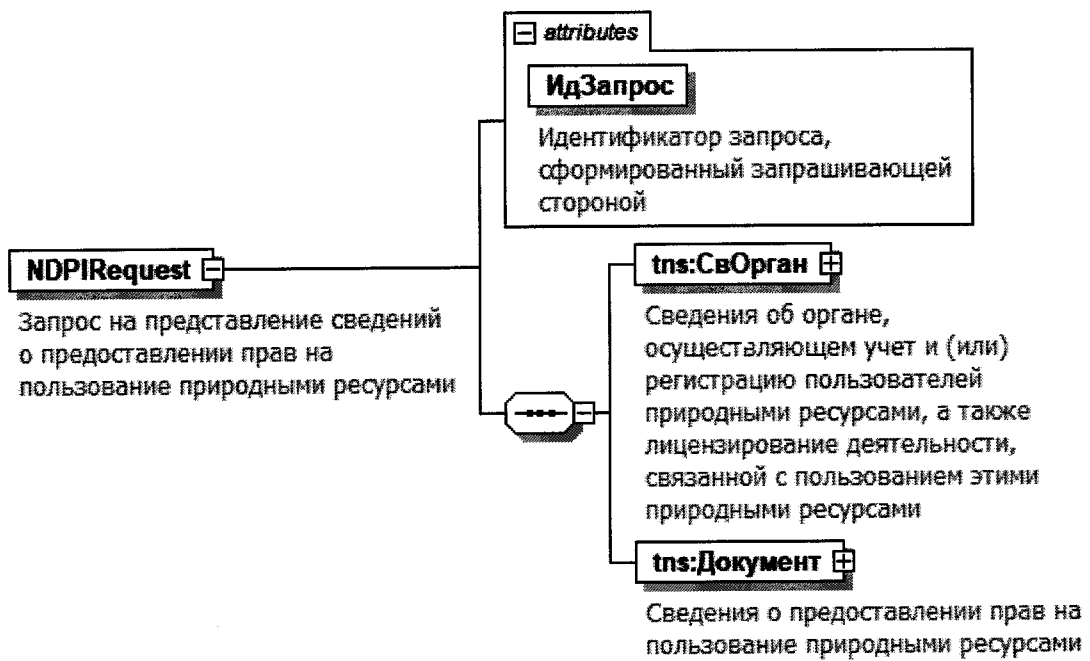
attributes

ИдЗапрос

Идентификатор запроса, сформированный запрашивающей стороной

NDPIRequest

Запрос на представление сведений о предоставлении прав на пользование природными ресурсами

tns:СвОрган

Сведения об органе, осущесталяющем учет и (или) регистрацию пользователей природными ресурсами, а таоже лицензирование деятельности, связанной с пользованием этими природными ресурсами

tns:Документ

Сведения о предоставлении прав на пользование природными ресурсами